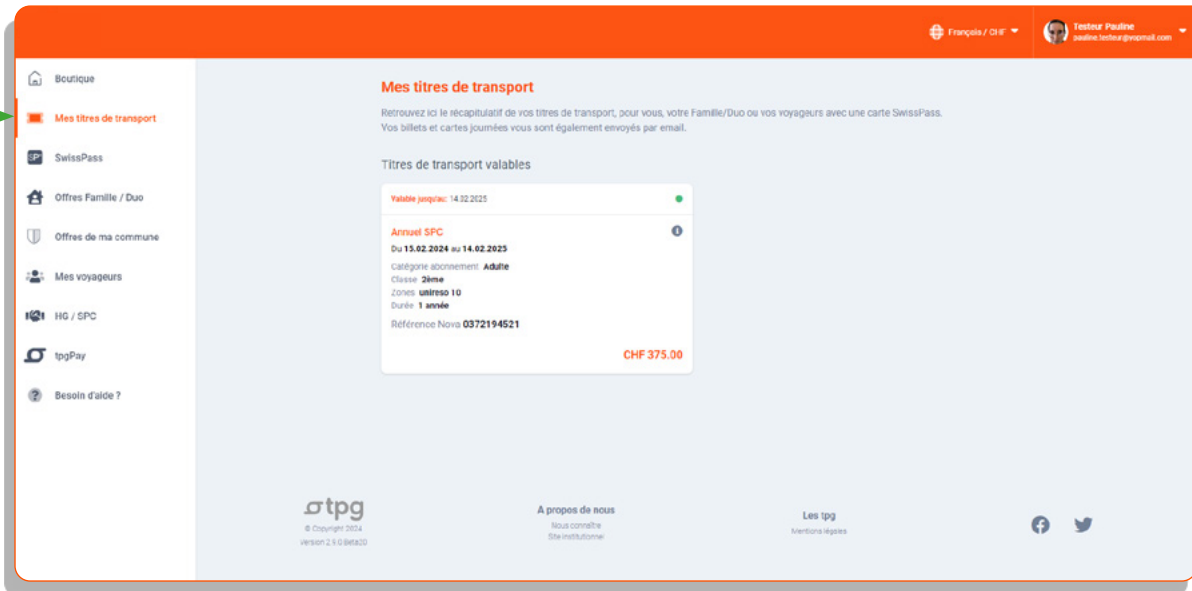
Français / CHF

Testeur Pauline
pauline.testeur@yopmail.com

Boutique

Mes titres de transport

SwissPass

Offres Famille / Duo

Offres de ma commune

Mes voyageurs

HG / SPC

tpgPay

Besoin d'aide ?

Mes titres de transport

Retrouvez ici le récapitulatif de vos titres de transport, pour vous, votre Famille/Duo ou vos voyageurs avec une carte SwissPass.
Vos billets et cartes journées vous sont également envoyés par email.

Titres de transport valables

Valable jusqu'au: 14.02.2025

Annuel SPC

Du 15.02.2024 au 14.02.2025

Catégorie abonnement Adulte
Classe 2ème
Zones unireso 10
Durée 1 année

Référence Nova 0372194521

CHF 375.00

tpg
© Copyright 2024
Version 2.5.0 Beta20

A propos de nous
Nous connaître
Site institutionnel

Les tpg
Mentions légales